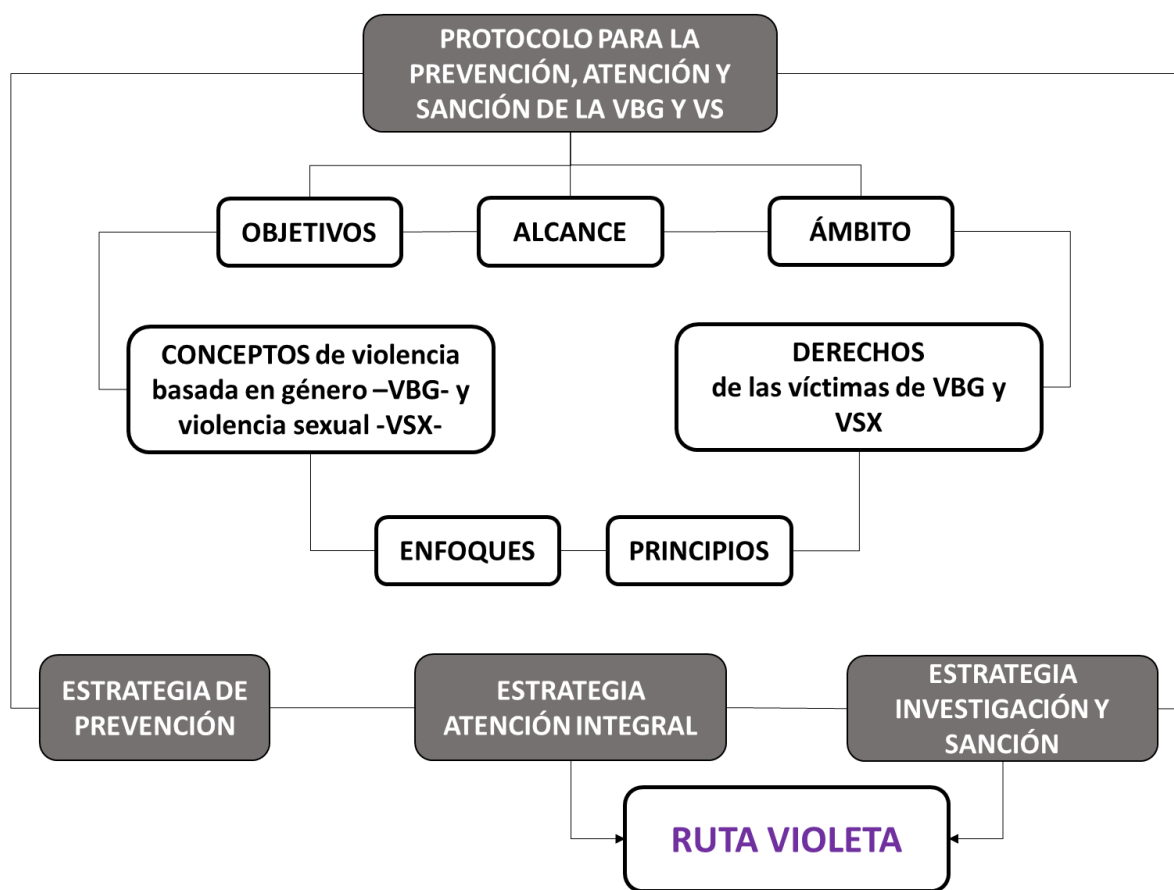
PROTOCOLO PARA LA PREVENCIÓN, ATENCIÓN Y SANCIÓN DE LA VBG Y VS

OBJETIVOS

ALCANCE

ÁMBITO

CONCEPTOS de violencia basada en género –VBG- y violencia sexual -VSX-

DERECHOS de las víctimas de VBG y VSX

ENFOQUES

PRINCIPIOS

ESTRATEGIA DE PREVENCIÓN

ESTRATEGIA ATENCIÓN INTEGRAL

ESTRATEGIA INVESTIGACIÓN Y SANCIÓN

RUTA VIOLETA